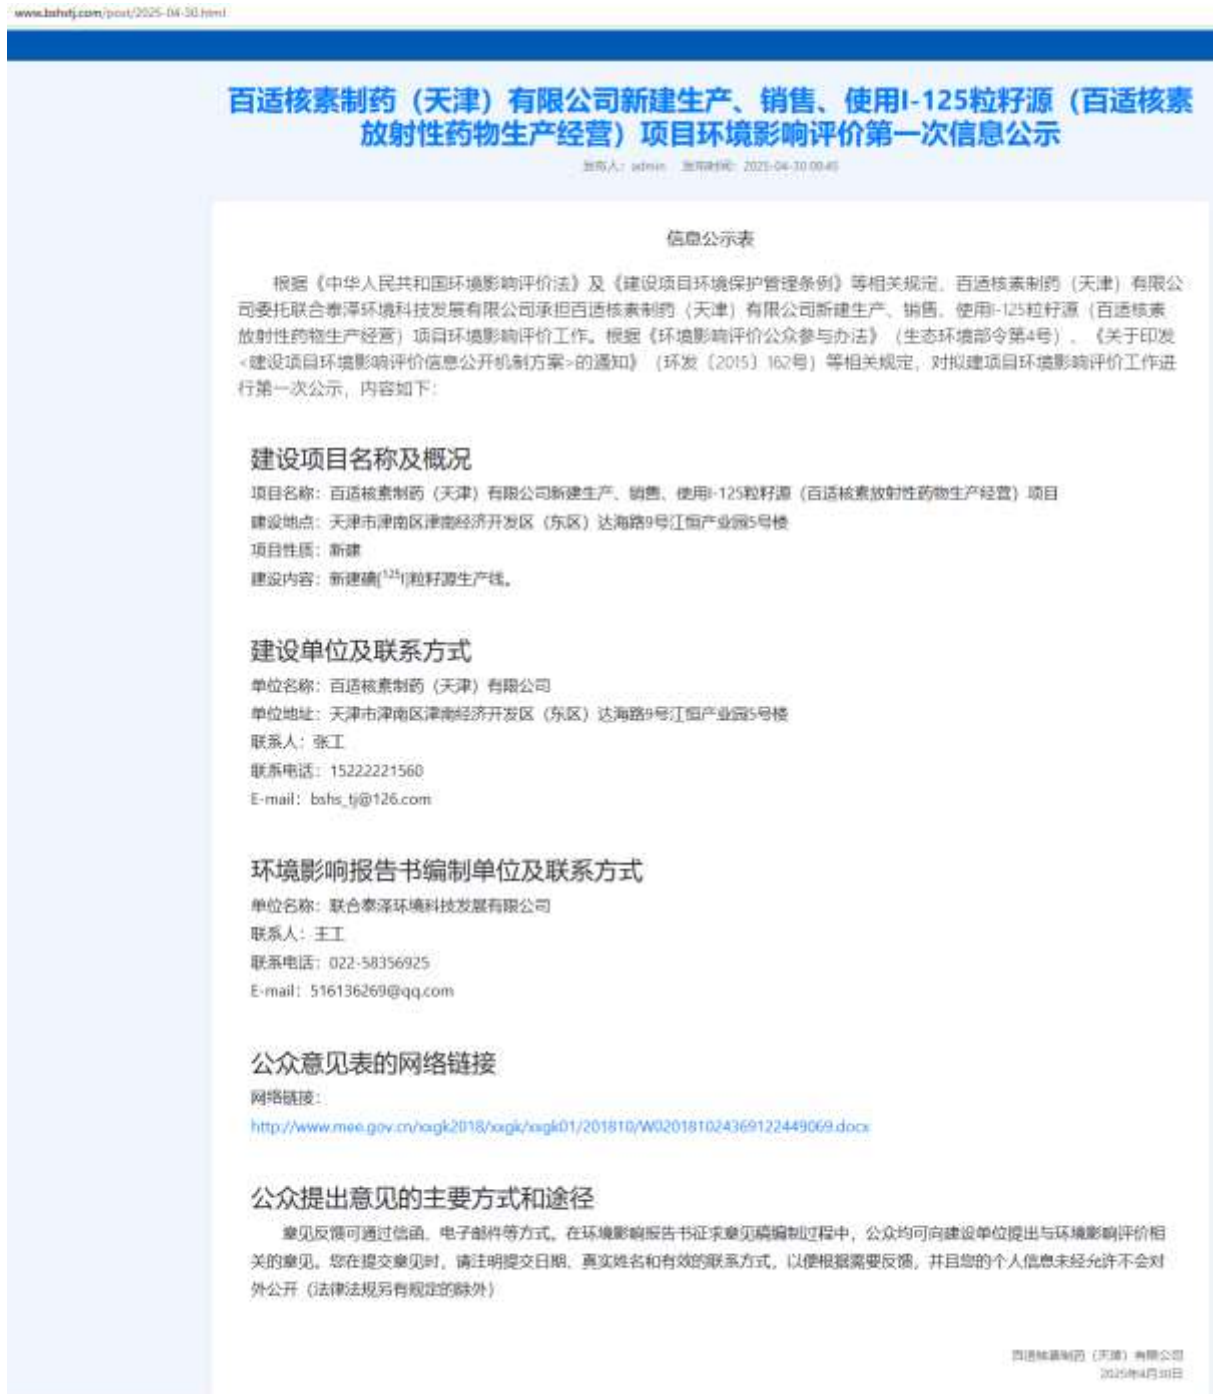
www.bshstj.com/post/2025-04-30.html

百适核素制药（天津）有限公司新建生产、销售、使用I-125粒籽源（百适核素放射性药物生产经营）项目环境影响评价第一次信息公示

发布人：admin　发布时间：2025-04-30 00:45

信息公示表

根据《中华人民共和国环境影响评价法》及《建设项目环境保护管理条例》等相关规定，百适核素制药（天津）有限公司委托联合泰泽环境科技发展有限公司承担百适核素制药（天津）有限公司新建生产、销售、使用I-125粒籽源（百适核素放射性药物生产经营）项目环境影响评价工作。根据《环境影响评价公众参与办法》（生态环境部令第4号）、《关于印发<建设项目环境影响评价信息公开机制方案>的通知》（环发〔2015〕162号）等相关规定，对拟建项目环境影响评价工作进行第一次公示，内容如下：

建设项目名称及概况

项目名称：百适核素制药（天津）有限公司新建生产、销售、使用I-125粒籽源（百适核素放射性药物生产经营）项目

建设地点：天津市津南区津南经济开发区（东区）达海路9号江恒产业园5号楼

项目性质：新建

建设内容：新建碘[$^{125}$I]粒籽源生产线。

建设单位及联系方式

单位名称：百适核素制药（天津）有限公司

单位地址：天津市津南区津南经济开发区（东区）达海路9号江恒产业园5号楼

联系人：张工

联系电话：15222221560

E-mail：bshs_tj@126.com

环境影响报告书编制单位及联系方式

单位名称：联合泰泽环境科技发展有限公司

联系人：王工

联系电话：022-58356925

E-mail：516136269@qq.com

公众意见表的网络链接

网络链接：

http://www.mee.gov.cn/xxgk2018/xxgk/xxgk01/201810/W020181024369122449069.docx

公众提出意见的主要方式和途径

意见反馈可通过信函、电子邮件等方式。在环境影响报告书征求意见稿编制过程中，公众均可向建设单位提出与环境影响评价相关的意见。您在提交意见时，请注明提交日期、真实姓名和有效的联系方式，以便根据需要反馈，并且您的个人信息未经允许不会对外公开（法律法规另有规定的除外）

百适核素制药（天津）有限公司
2025年4月30日